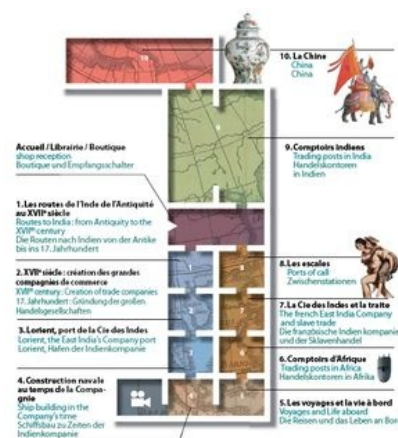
10. La Chine
China
China

Accueil / Librairie / Boutique
shop reception
Boutique und Empfangsschalter

9. Comptoirs indiens
Trading posts in India
Handelskontoren in Indien

1. Les routes de l'Inde de l'Antiquité au XVIIe siècle
Routes to India : from Antiquity to the XVIIth century
Die Routen nach Indien von der Antike bis ins 17. Jahrhundert

8. Les escales
Ports of call
Zwischenstationen

2. XVIIe siècle : création des grandes compagnies de commerce
XVIIth century : Creation of trade companies
17. Jahrhundert : Gründung der großen Handelsgesellschaften

7. La Cie des Indes et la traite
The French East India Company and slave trade
Die französische Indien kompanie und der Sklavenhandel

3. Lorient, port de la Cie des Indes
Lorient, the East India's Company port
Lorient, Hafen der Indienkompanie

6. Comptoirs d'Afrique
Trading posts in Africa
Handelskontoren in Afrika

4. Construction navale au temps de la Compagnie
Ship building in the Company's time
Schiffsbau zu Zeiten der Indienkompanie

5. Les voyages et la vie à bord
Voyages and Life aboard
Die Reisen und das Leben an Bo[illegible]